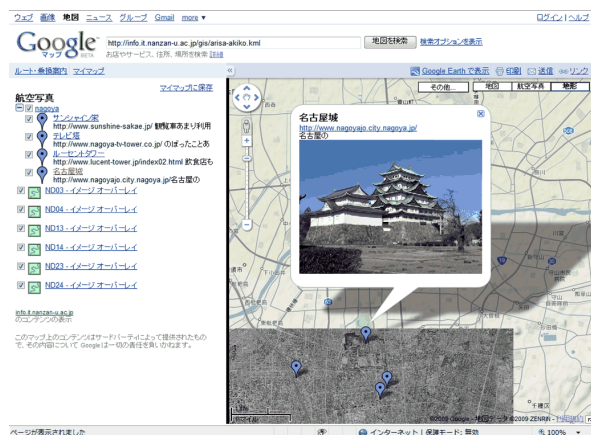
ウェブ 画像 地図 ニュース グループ Gmail more ▾

ログイン | ヘルプ

Google マップ BETA

http://info.it.nanzan-u.ac.jp/gis/arisa-akiko.kml

地図を検索

検索オプションを表示

お店やサービス、住所、場所を検索 [例]

ルート・乗換案内 マイマップ

«

Google Earth で表示 印刷 送信 リンク

マイマップに保存

航空写真

その他... 地図 航空写真 地形

nagoya

サンシャイン栄
http://www.sunshine-sakae.jp/ 観覧車あまり利用

テレビ塔
http://www.nagoya-tv-tower.co.jp/ のぼったことあ

ルーセントタワー
http://www.lucent-tower.jp/index02.html 飲食店も

名古屋城
http://www.nagoyajo.city.nagoya.jp/名古屋の

ND03 - イメージ オーバーレイ

ND04 - イメージ オーバーレイ

ND13 - イメージ オーバーレイ

ND14 - イメージ オーバーレイ

ND23 - イメージ オーバーレイ

ND24 - イメージ オーバーレイ

info.it.nanzan-u.ac.jp
のコンテンツの表示

このマップ上のコンテンツはサードパーティによって提供されたもので、その内容について Google は一切の責任を負いかねます。

名古屋城
http://www.nagoyajo.city.nagoya.jp/
名古屋の

©2009 Google - 地図データ ©2009 ZENRIN - 利用規約

ページが表示されました

インターネット | 保護モード: 無効

100%